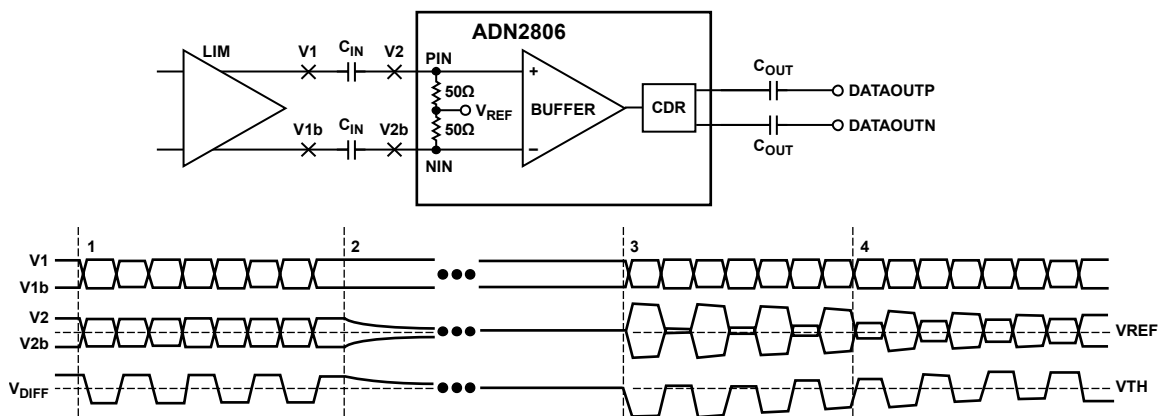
ADN2806

LIM

V1

$C_{IN}$

V2

PIN

$50\Omega$

$V_{REF}$

$50\Omega$

BUFFER

CDR

$C_{OUT}$

DATAOUTP

DATAOUTN

$C_{OUT}$

V1b

$C_{IN}$

V2b

NIN

+

–

1

2

3

4

V1

V1b

V2

V2b

VREF

$V_{DIFF}$

VTH